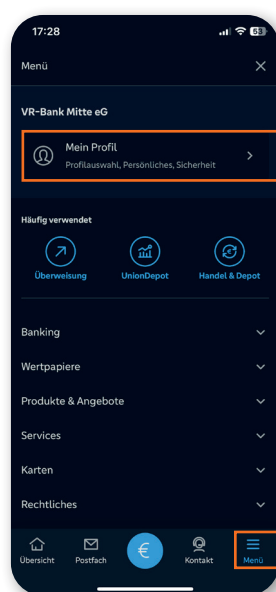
17:28

53

Menü

VR-Bank Mitte eG

Mein Profil
Profilauswahl, Persönliches, Sicherheit

Häufig verwendet

Überweisung

UnionDepot

Handel & Depot

Banking

Wertpapiere

Produkte & Angebote

Services

Karten

Rechtliches

Übersicht

Postfach

€

Kontakt

Menü